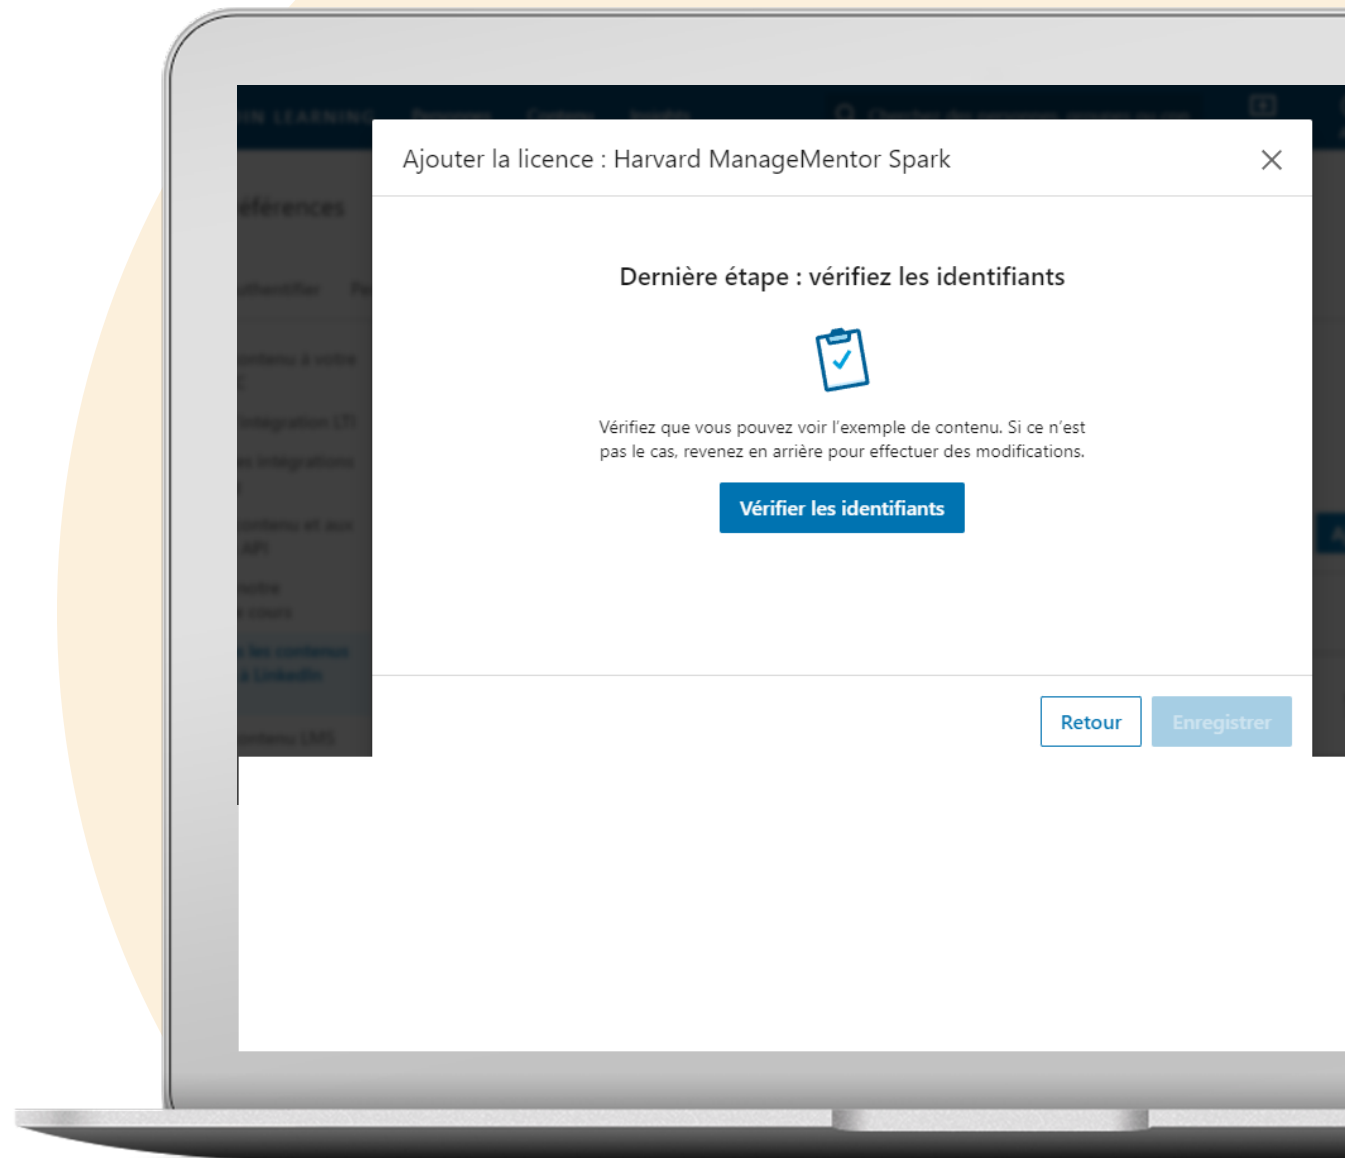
Ajouter la licence : Harvard ManageMentor Spark

Dernière étape : vérifiez les identifiants

Vérifiez que vous pouvez voir l'exemple de contenu. Si ce n'est pas le cas, revenez en arrière pour effectuer des modifications.

Vérifier les identifiants

Retour

Enregistrer